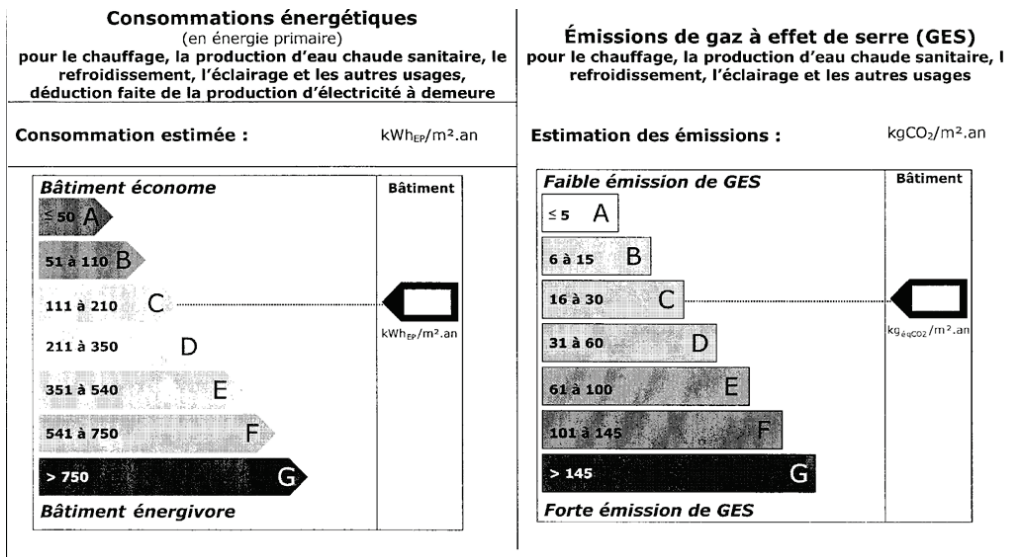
Consommations énergétiques
(en énergie primaire)
pour le chauffage, la production d'eau chaude sanitaire, le refroidissement, l'éclairage et les autres usages, déduction faite de la production d'électricité à demeure

Consommation estimée : kWh$_{EP}$/m².an

Bâtiment économe

Bâtiment

≤ 50 A

51 à 110 B

111 à 210 C

kWh$_{EP}$/m².an

211 à 350 D

351 à 540 E

541 à 750 F

> 750 G

Bâtiment énergivore

Émissions de gaz à effet de serre (GES)
pour le chauffage, la production d'eau chaude sanitaire, l refroidissement, l'éclairage et les autres usages

Estimation des émissions : kgCO$_2$/m².an

Faible émission de GES

Bâtiment

≤ 5 A

6 à 15 B

16 à 30 C

kg$_{éqCO2}$/m².an

31 à 60 D

61 à 100 E

101 à 145 F

> 145 G

Forte émission de GES